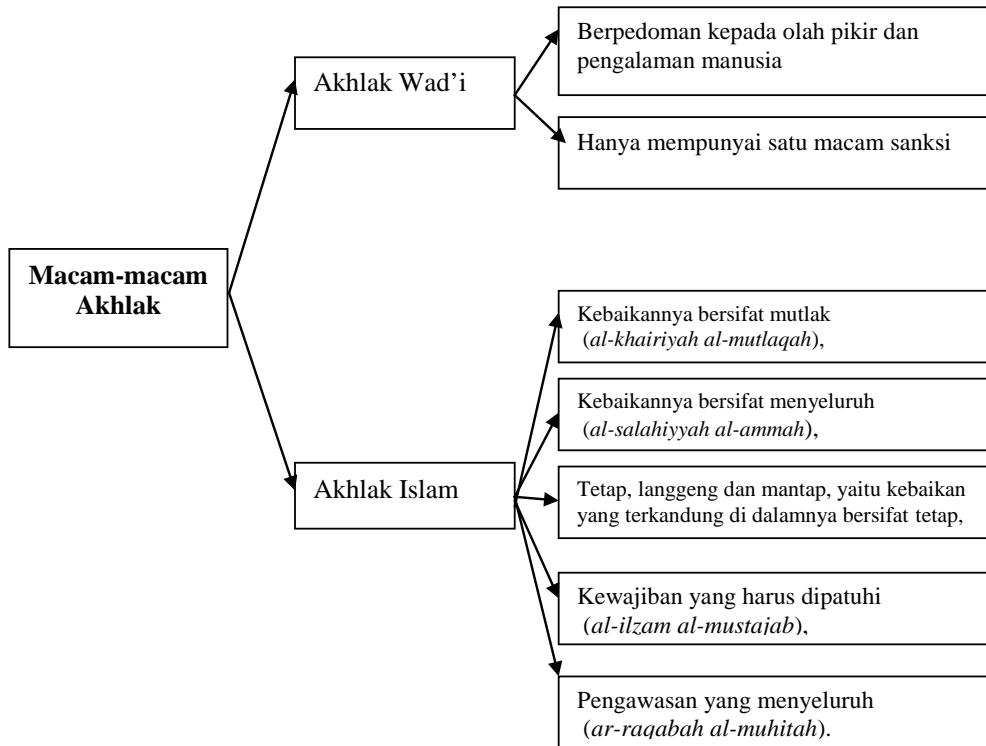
Macam-macam Akhlak

Akhlak Wad'i

Berpedoman kepada olah pikir dan pengalaman manusia

Hanya mempunyai satu macam sanksi

Akhlak Islam

Kebaikannya bersifat mutlak (*al-khairiyah al-mutlaqah*),

Kebaikannya bersifat menyeluruh (*al-salahiyyah al-ammah*),

Tetap, langgeng dan mantap, yaitu kebaikan yang terkandung di dalamnya bersifat tetap,

Kewajiban yang harus dipatuhi (*al-ilzam al-mustajab*),

Pengawasan yang menyeluruh (*ar-raqabah al-muhitah*).